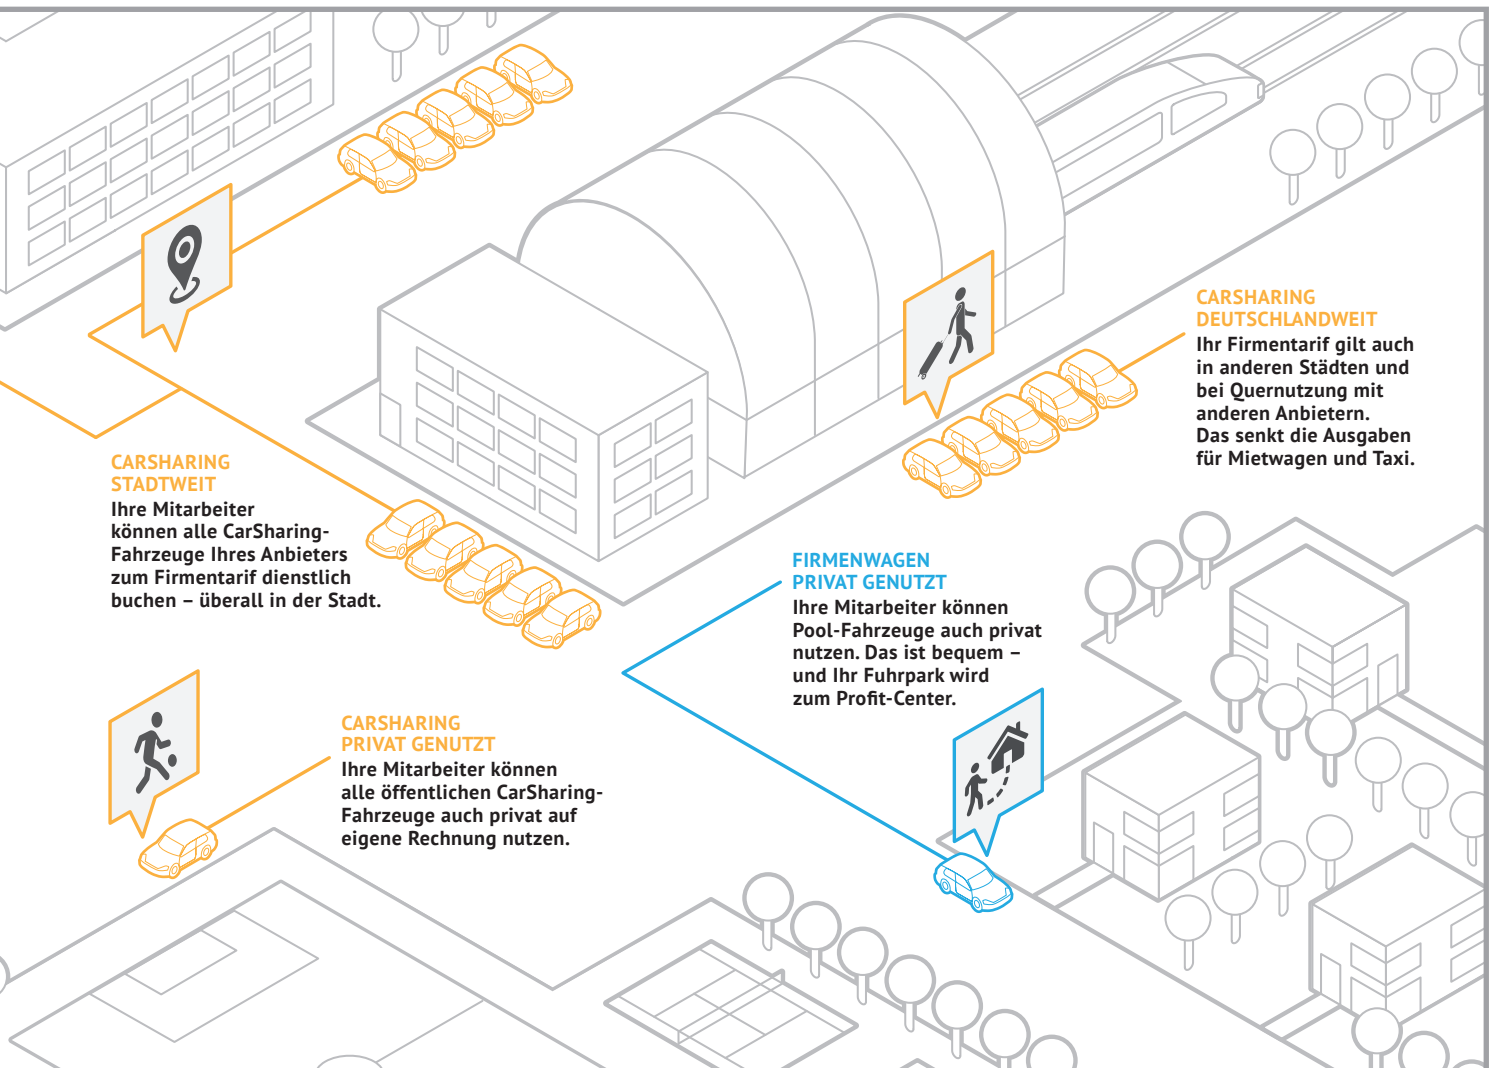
CARSHARING
DEUTSCHLANDWEIT
Ihr Firmentarif gilt auch in anderen Städten und bei Quernutzung mit anderen Anbietern. Das senkt die Ausgaben für Mietwagen und Taxi.

CARSHARING
STADTWEIT
Ihre Mitarbeiter können alle CarSharing-Fahrzeuge Ihres Anbieters zum Firmentarif dienstlich buchen – überall in der Stadt.

FIRMENWAGEN
PRIVAT GENUTZT
Ihre Mitarbeiter können Pool-Fahrzeuge auch privat nutzen. Das ist bequem – und Ihr Fuhrpark wird zum Profit-Center.

CARSHARING
PRIVAT GENUTZT
Ihre Mitarbeiter können alle öffentlichen CarSharing-Fahrzeuge auch privat auf eigene Rechnung nutzen.